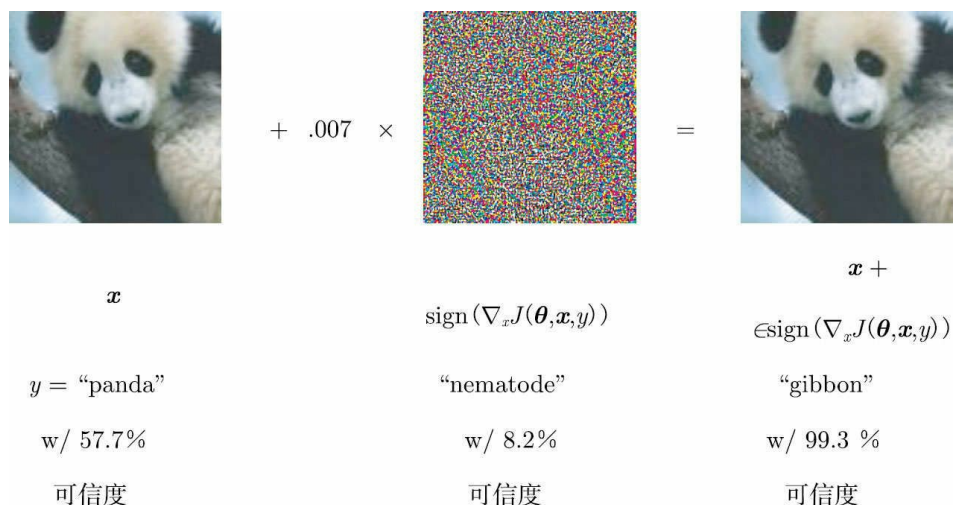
$+ .007 \times$ $=$

$\boldsymbol{x}$

$\text{sign}(\nabla_x J(\boldsymbol{\theta}, \boldsymbol{x}, y))$

$\boldsymbol{x} +$

$\epsilon\text{sign}(\nabla_x J(\boldsymbol{\theta}, \boldsymbol{x}, y))$

$y =$ “panda”

w/ 57.7%

可信度

“nematode”

w/ 8.2%

可信度

“gibbon”

w/ 99.3 %

可信度